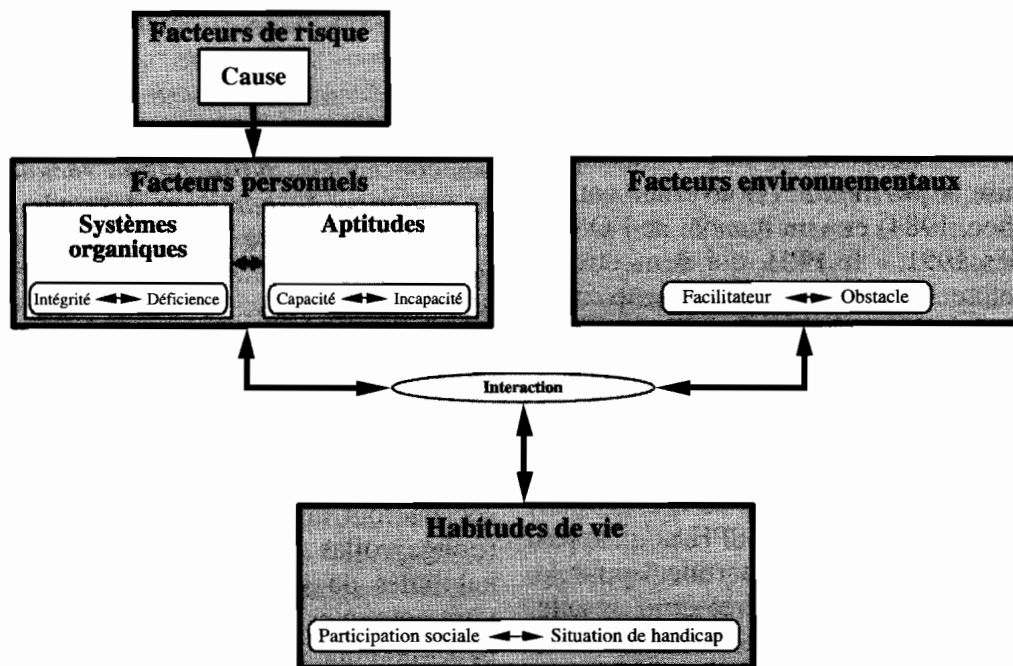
Facteurs de risque

Cause

Facteurs personnels

Systèmes organiques

Intégrité ◄► Déficience

Aptitudes

Capacité ◄► Incapacité

Facteurs environnementaux

Facilitateur ◄► Obstacle

Interaction

Habitudes de vie

Participation sociale ◄► Situation de handicap